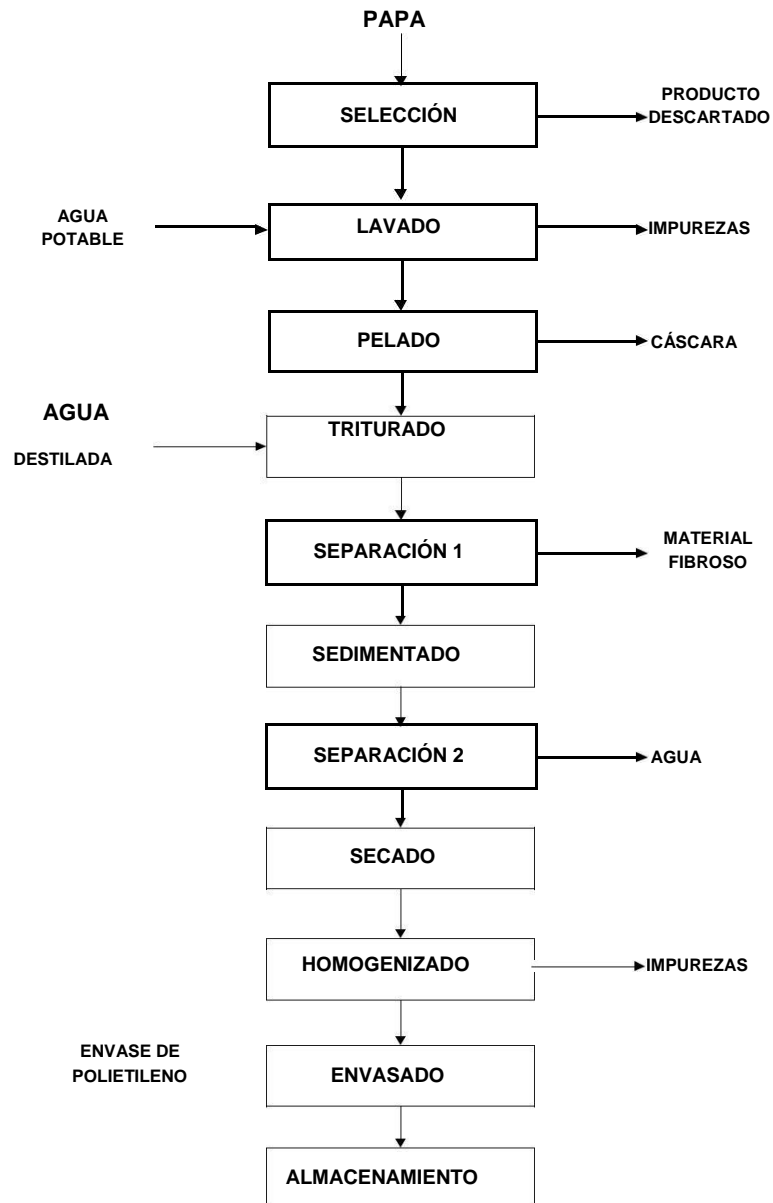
PAPA

SELECCIÓN

PRODUCTO DESCARTADO

AGUA POTABLE

LAVADO

IMPUREZAS

PELADO

CÁSCARA

AGUA

DESTILADA

TRITURADO

SEPARACIÓN 1

MATERIAL FIBROSO

SEDIMENTADO

SEPARACIÓN 2

AGUA

SECADO

HOMOGENIZADO

IMPUREZAS

ENVASE DE POLIETILENO

ENVASADO

ALMACENAMIENTO